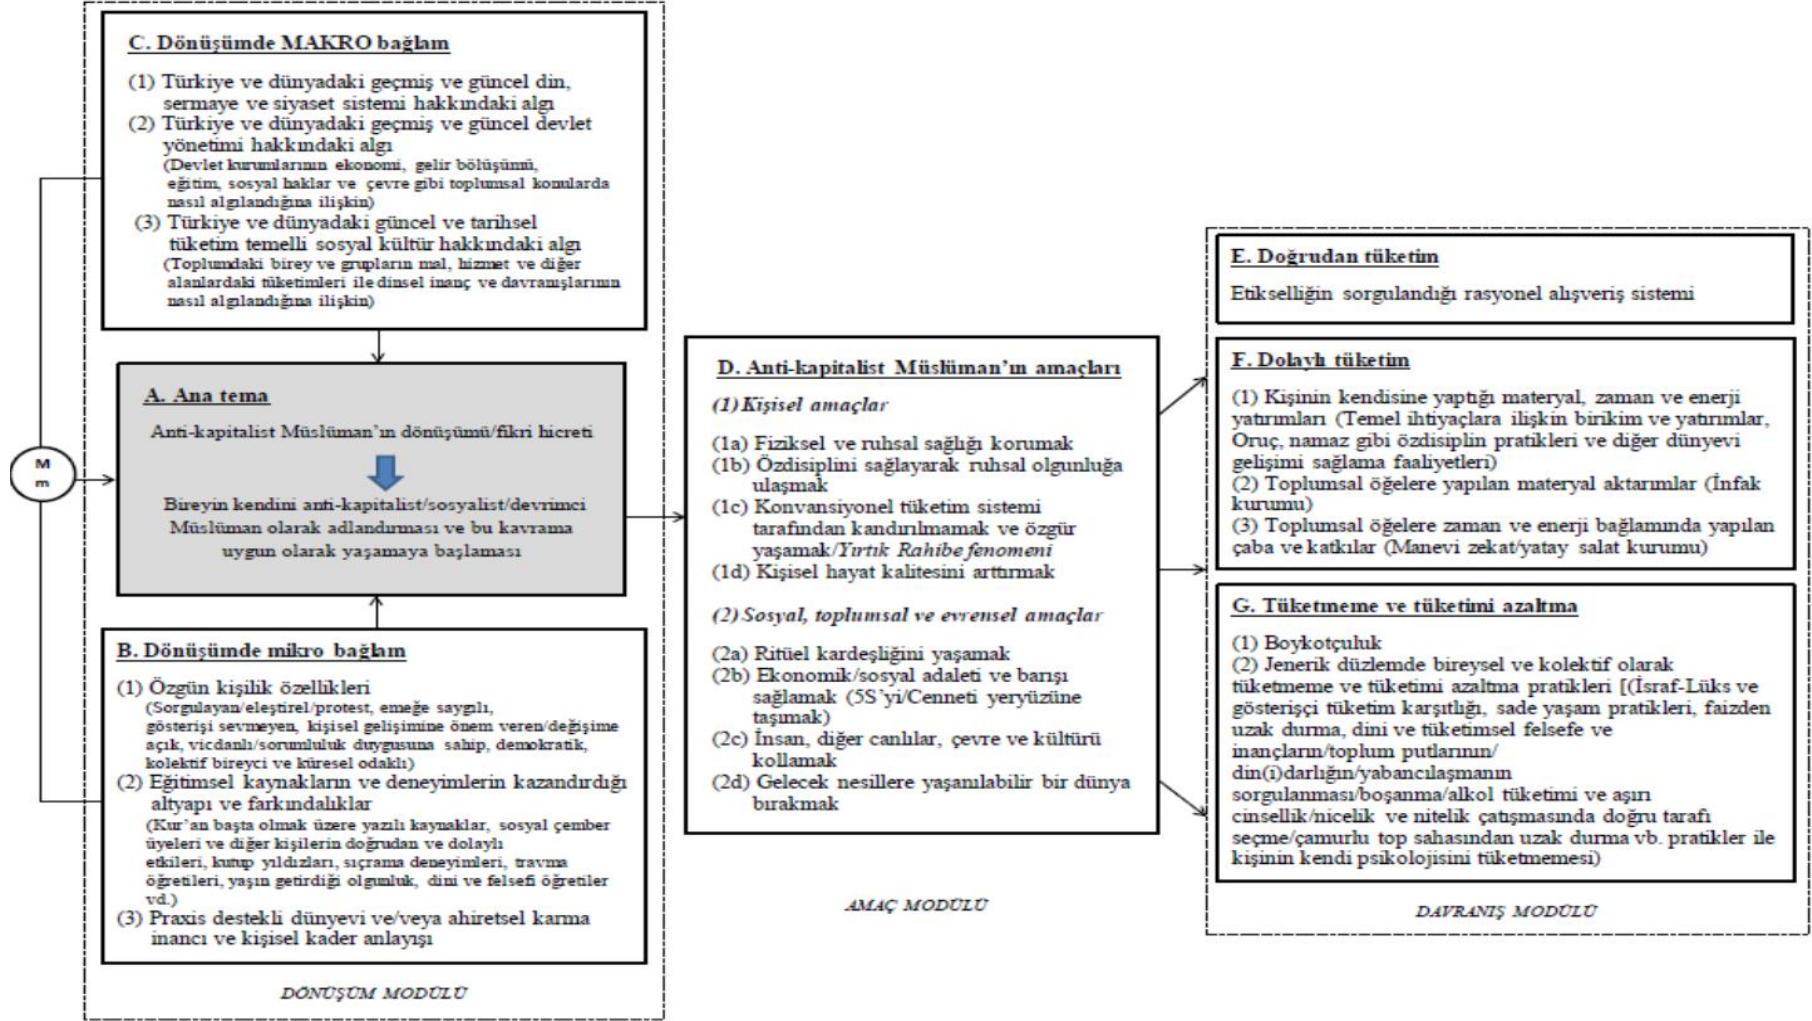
C. Dönüşümde MAKRO bağlam

(1) Türkiye ve dünyadaki geçmiş ve güncel din, sermaye ve siyaset sistemi hakkındaki algı
(2) Türkiye ve dünyadaki geçmiş ve güncel devlet yönetimi hakkındaki algı
(Devlet kurumlarının ekonomi, gelir bölüşümü, eğitim, sosyal haklar ve çevre gibi toplumsal konularda nasıl algılandığına ilişkin)
(3) Türkiye ve dünyadaki güncel ve tarihsel tüketim temelli sosyal kültür hakkındaki algı
(Toplumdaki birey ve grupların mal, hizmet ve diğer alanlardaki tüketimleri ile dinsel inanç ve davranışlarının nasıl algılandığına ilişkin)

A. Ana tema

Anti-kapitalist Müslüman'ın dönüşümü/fikri hicreti

Bireyin kendini anti-kapitalist/sosyalist/devrimci Müslüman olarak adlandırması ve bu kavrama uygun olarak yaşamaya başlaması

M
m

B. Dönüşümde mikro bağlam

(1) Özgün kişilik özellikleri
(Sorgulayan/eleştirel/protest, emeğe saygılı, gösterişi sevmeyen, kişisel gelişimine önem veren/değişime açık, vicdanlı/sorumluluk duygusuna sahip, demokratik, kolektif bireyci ve küresel odaklı)
(2) Eğitimsel kaynakların ve deneyimlerin kazandırdığı altyapı ve farkındalıklar
(Kur'an başta olmak üzere yazılı kaynaklar, sosyal çember üyeleri ve diğer kişilerin doğrudan ve dolaylı etkileri, kutup yıldızları, sıçrama deneyimleri, travma öğretileri, yaşın getirdiği olgunluk, dini ve felsefi öğretiler vd.)
(3) Praxis destekli dünyevi ve/veya ahiretsel karma inancı ve kişisel kader anlayışı

DÖNÜŞÜM MODÜLÜ

D. Anti-kapitalist Müslüman'ın amaçları

(1) Kişisel amaçlar

(1a) Fiziksel ve ruhsal sağlığı korumak
(1b) Özdisiplini sağlayarak ruhsal olgunluğa ulaşmak
(1c) Konvansiyonel tüketim sistemi tarafından kandırılmamak ve özgür yaşamak/Yırtık Rahibe fenomeni
(1d) Kişisel hayat kalitesini arttırmak

(2) Sosyal, toplumsal ve evrensel amaçlar

(2a) Ritüel kardeşliğini yaşamak
(2b) Ekonomik/sosyal adaleti ve barışı sağlamak (5S'yi/Cenneti yeryüzüne taşımak)
(2c) İnsan, diğer canlılar, çevre ve kültürü kollamak
(2d) Gelecek nesillere yaşanılabilir bir dünya bırakmak

AMAÇ MODÜLÜ

E. Doğrudan tüketim

Etikselliğin sorgulandığı rasyonel alışveriş sistemi

F. Dolaylı tüketim

(1) Kişinin kendisine yaptığı materyal, zaman ve enerji yatırımları (Temel ihtiyaçlara ilişkin birikim ve yatırımlar, Oruç, namaz gibi özdisiplin pratikleri ve diğer dünyevi gelişimi sağlama faaliyetleri)
(2) Toplumsal öğelere yapılan materyal aktarımlar (İnfak kurumu)
(3) Toplumsal öğelere zaman ve enerji bağlamında yapılan çaba ve katkılar (Manevi zekat/yatay salat kurumu)

G. Tüketmeme ve tüketimi azaltma

(1) Boykotçuluk
(2) Jenerik düzlemde bireysel ve kolektif olarak tüketmeme ve tüketimi azaltma pratikleri [(İsraf-Lüks ve gösterişçi tüketim karşıtlığı, sade yaşam pratikleri, faizden uzak durma, dini ve tüketimsel felsefe ve inançların/toplum putlarının/din(i)darlığın/yabancılaşmanın sorgulanması/boşanma/alkol tüketimi ve aşırı cinsellik/nicelik ve nitelik çatışmasında doğru tarafı seçme/çamurlu top sahasından uzak durma vb. pratikler ile kişinin kendi psikolojisini tüketmemesi)

DAVRANIŞ MODÜLÜ